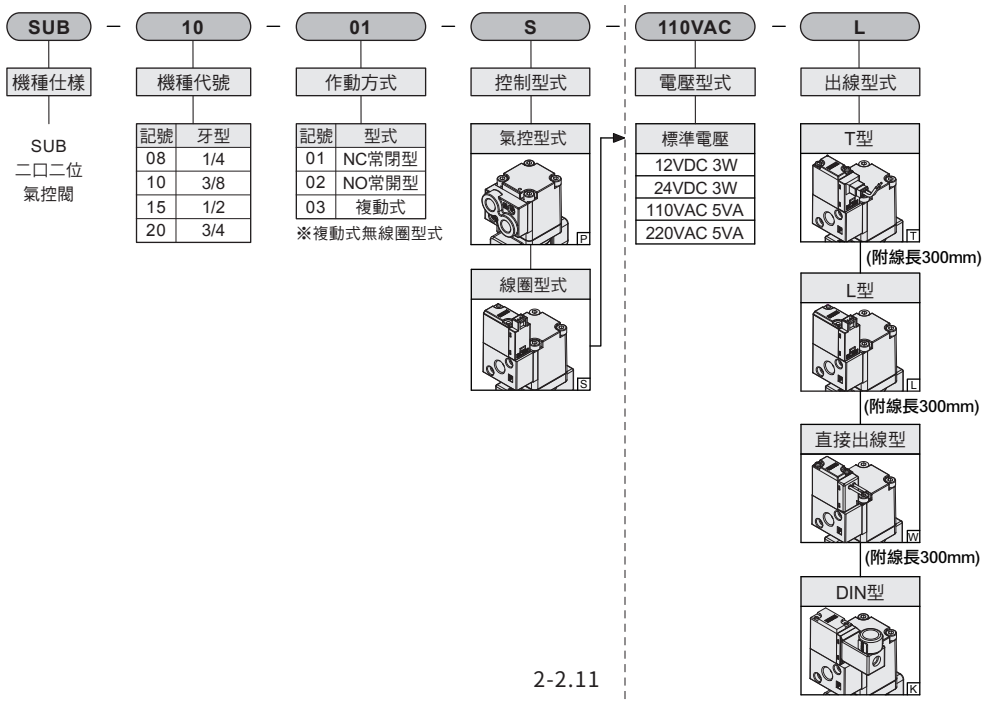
SUB − 10 − 01 − S − 110VAC − L

機種仕樣

SUB
二口二位
氣控閥

機種代號

| 記號 | 牙型 |
|---|---|
| 08 | 1/4 |
| 10 | 3/8 |
| 15 | 1/2 |
| 20 | 3/4 |

作動方式

| 記號 | 型式 |
|---|---|
| 01 | NC常閉型 |
| 02 | NO常開型 |
| 03 | 複動式 |

※複動式無線圈型式

控制型式

氣控型式

P

線圈型式

S

電壓型式

| 標準電壓 |
|---|
| 12VDC 3W |
| 24VDC 3W |
| 110VAC 5VA |
| 220VAC 5VA |

出線型式

T型

T

(附線長300mm)

L型

L

(附線長300mm)

直接出線型

W

(附線長300mm)

DIN型

K

2-2.11